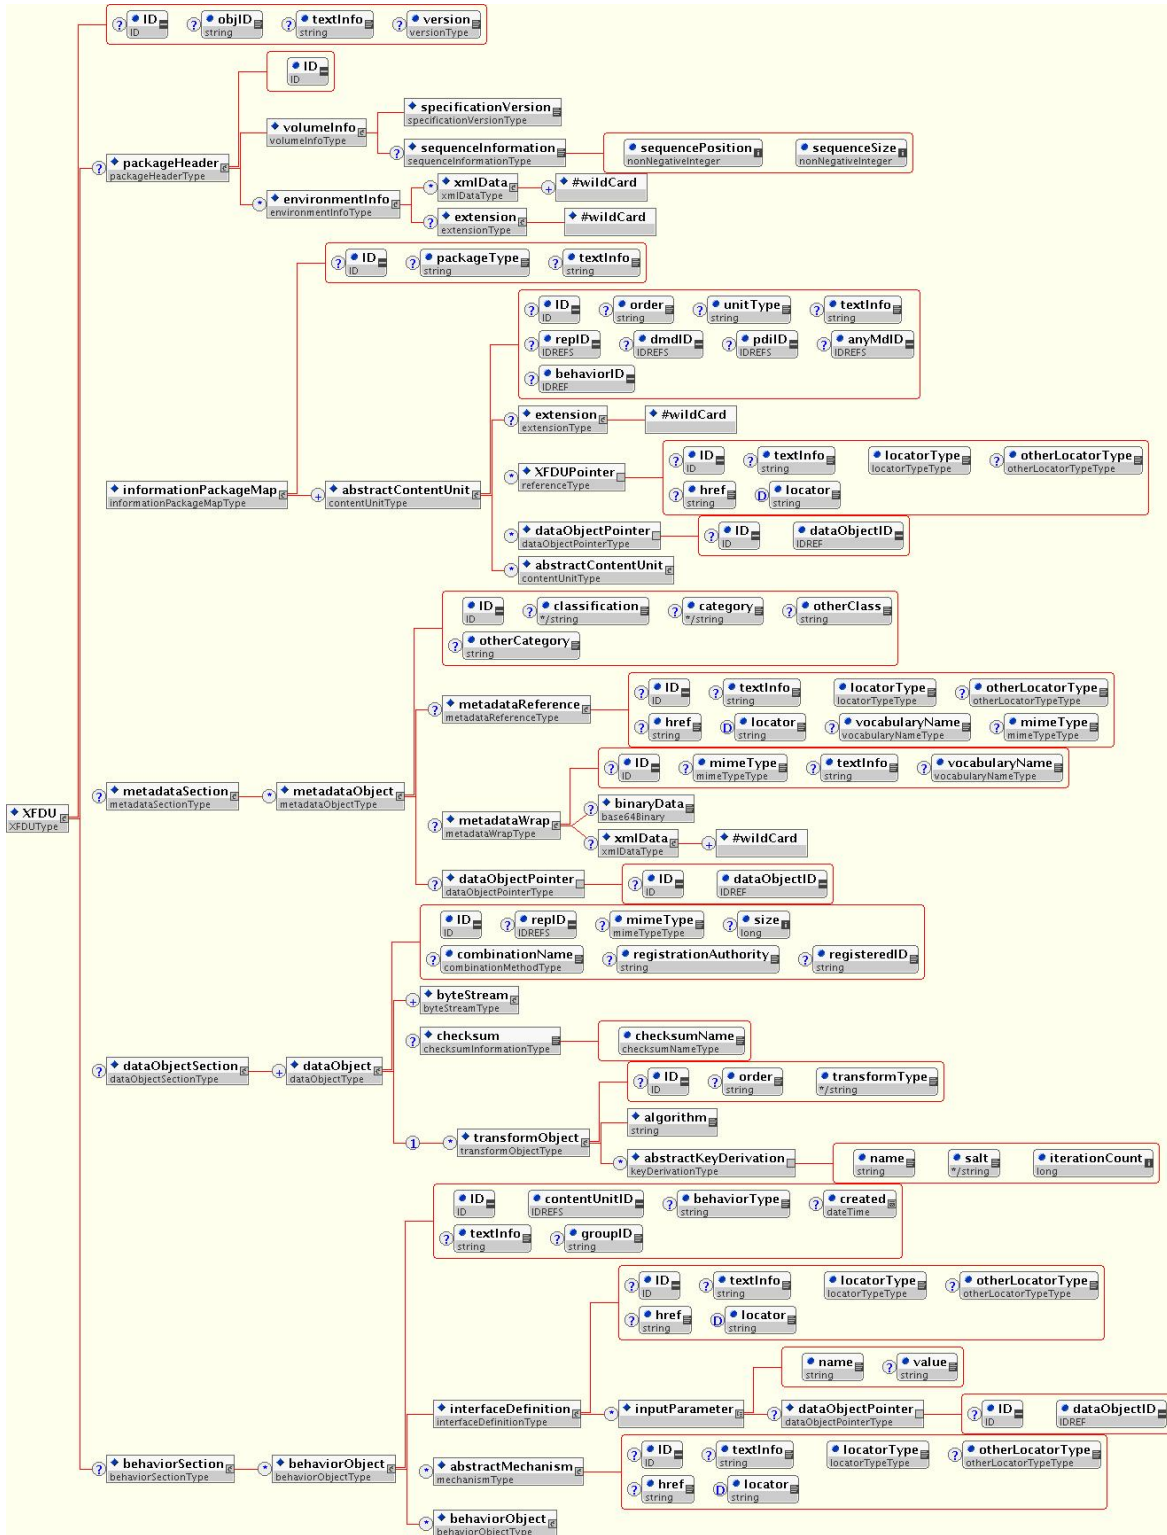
ID
ID
objID
string
textInfo
string
version
versionType

ID
ID
volumeInfo
volumeInfoType
specificationVersion
specificationVersionType
sequenceInformation
sequenceInformationType
sequencePosition
nonNegativeInteger
sequenceSize
nonNegativeInteger
packageHeader
packageHeaderType
environmentInfo
environmentInfoType
xmlData
xmlDataType
#wildCard
extension
extensionType
#wildCard

ID
ID
packageType
string
textInfo
string

ID
ID
order
string
unitType
string
textInfo
string
repID
IDREFS
dmdID
IDREFS
pdiID
IDREFS
anyMdID
IDREFS
behaviorID
IDREF
extension
extensionType
#wildCard
ID
ID
textInfo
string
locatorType
locatorTypeType
otherLocatorType
otherLocatorTypeType
XFDUPointer
referenceType
href
string
locator
string
informationPackageMap
informationPackageMapType
abstractContentUnit
contentUnitType
dataObjectPointer
dataObjectPointerType
ID
ID
dataObjectID
IDREF
abstractContentUnit
contentUnitType

ID
ID
classification
*/string
category
*/string
otherClass
string
otherCategory
string
ID
ID
textInfo
string
locatorType
locatorTypeType
otherLocatorType
otherLocatorTypeType
metadataReference
metadataReferenceType
href
string
locator
string
vocabularyName
vocabularyNameType
mimeType
mimeTypeType
ID
ID
mimeType
mimeTypeType
textInfo
string
vocabularyName
vocabularyNameType
XFDU
XFDUType
metadataSection
metadataSectionType
metadataObject
metadataObjectType
binaryData
base64Binary
metadataWrap
metadataWrapType
xmlData
xmlDataType
#wildCard
dataObjectPointer
dataObjectPointerType
ID
ID
dataObjectID
IDREF

ID
ID
repID
IDREFS
mimeType
mimeTypeType
size
long
combinationName
combinationMethodType
registrationAuthority
string
registeredID
string
byteStream
byteStreamType
checksum
checksumInformationType
checksumName
checksumNameType
dataObjectSection
dataObjectSectionType
dataObject
dataObjectType
ID
ID
order
string
transformType
*/string
algorithm
string
transformObject
transformObjectType
abstractKeyDerivation
keyDerivationType
name
string
salt
*/string
iterationCount
long

ID
ID
contentUnitID
IDREFS
behaviorType
string
created
dateTime
textInfo
string
groupID
string
ID
ID
textInfo
string
locatorType
locatorTypeType
otherLocatorType
otherLocatorTypeType
href
string
locator
string
name
string
value
string
interfaceDefinition
interfaceDefinitionType
inputParameter
dataObjectPointer
dataObjectPointerType
ID
ID
dataObjectID
IDREF
ID
ID
textInfo
string
locatorType
locatorTypeType
otherLocatorType
otherLocatorTypeType
behaviorSection
behaviorSectionType
behaviorObject
behaviorObjectType
abstractMechanism
mechanismType
href
string
locator
string
behaviorObject
behaviorObjectType